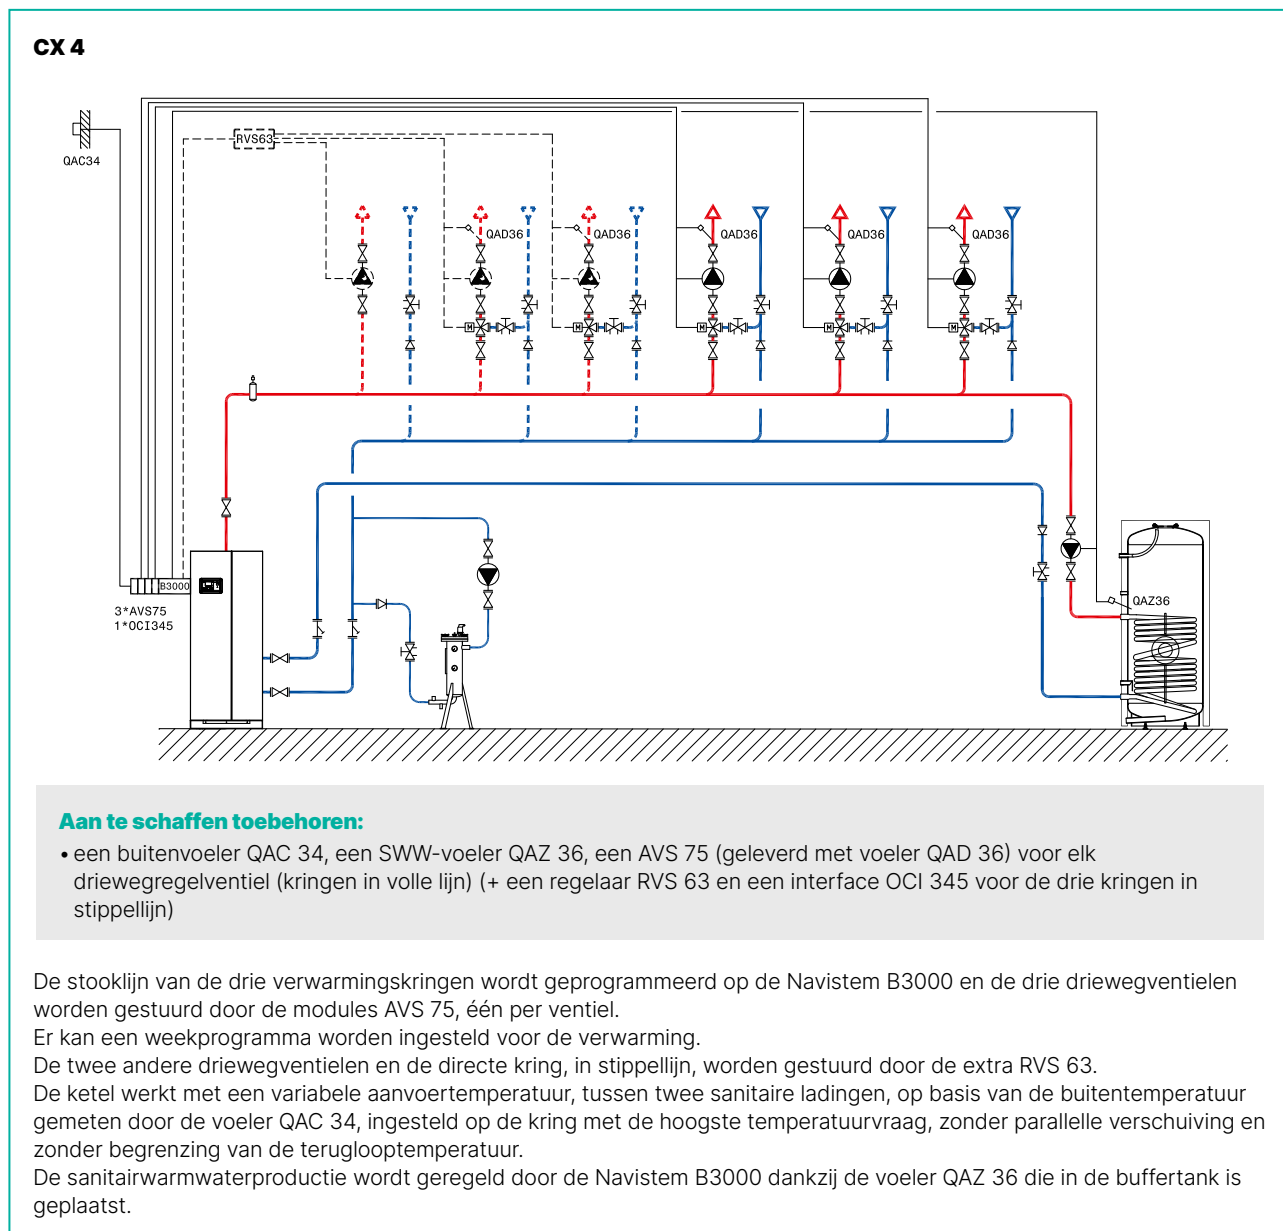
CX 4

QAC34

RVS63

QAD36

QAD36

QAD36

QAD36

QAD36

B3000

3*AVS75
1*OCI345

QAZ36

Aan te schaffen toebehoren:

• een buitenvoeler QAC 34, een SWW-voeler QAZ 36, een AVS 75 (geleverd met voeler QAD 36) voor elk driewegregelventiel (kringen in volle lijn) (+ een regelaar RVS 63 en een interface OCI 345 voor de drie kringen in stippellijn)

De stooklijn van de drie verwarmingskringen wordt geprogrammeerd op de Navistem B3000 en de drie driewegventielen worden gestuurd door de modules AVS 75, één per ventiel.
Er kan een weekprogramma worden ingesteld voor de verwarming.
De twee andere driewegventielen en de directe kring, in stippellijn, worden gestuurd door de extra RVS 63.
De ketel werkt met een variabele aanvoertemperatuur, tussen twee sanitaire ladingen, op basis van de buitentemperatuur gemeten door de voeler QAC 34, ingesteld op de kring met de hoogste temperatuurvraag, zonder parallelle verschuiving en zonder begrenzing van de teruglooptemperatuur.
De sanitairwarmwaterproductie wordt geregeld door de Navistem B3000 dankzij de voeler QAZ 36 die in de buffertank is geplaatst.